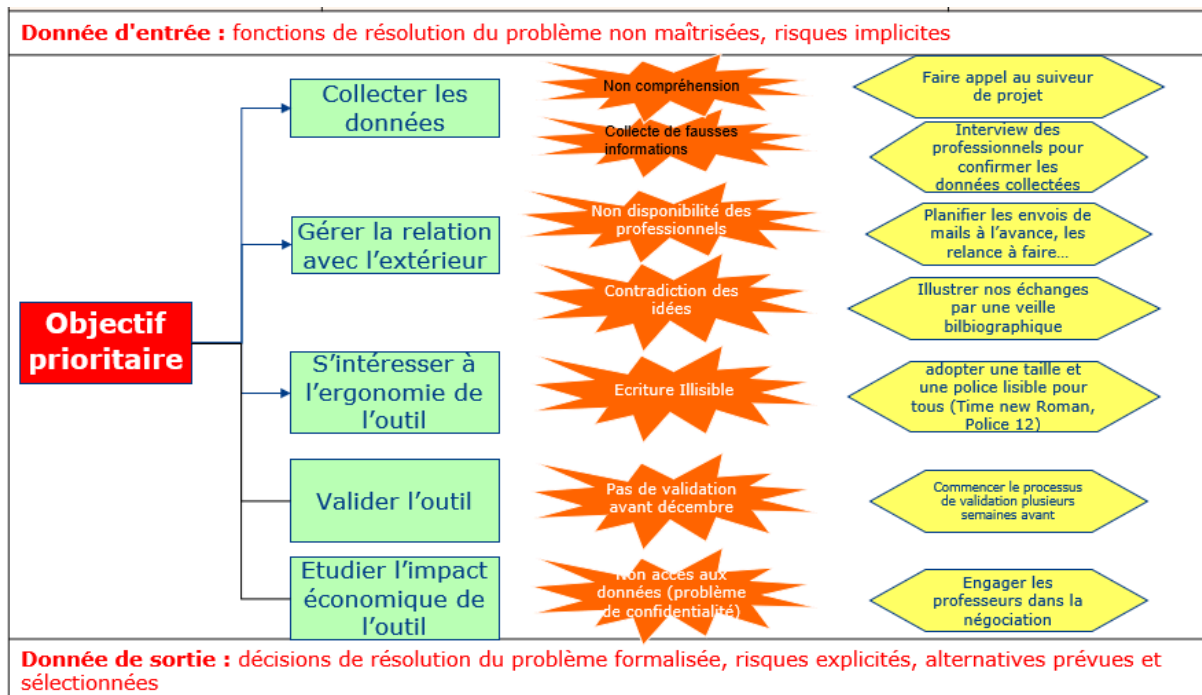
**Donnée d'entrée :** fonctions de résolution du problème non maîtrisées, risques implicites

Objectif prioritaire

Collecter les données

Non compréhension

Faire appel au suiveur de projet

Collecte de fausses informations

Interview des professionnels pour confirmer les données collectées

Gérer la relation avec l'extérieur

Non disponibilité des professionnels

Planifier les envois de mails à l'avance, les relance à faire...

Contradiction des idées

Illustrer nos échanges par une veille bilbiographique

S'intéresser à l'ergonomie de l'outil

Ecriture Illisible

adopter une taille et une police lisible pour tous (Time new Roman, Police 12)

Valider l'outil

Pas de validation avant décembre

Commencer le processus de validation plusieurs semaines avant

Etudier l'impact économique de l'outil

Non accès aux données (problème de confidentialité)

Engager les professeurs dans la négociation

**Donnée de sortie :** décisions de résolution du problème formalisée, risques explicités, alternatives prévues et sélectionnées